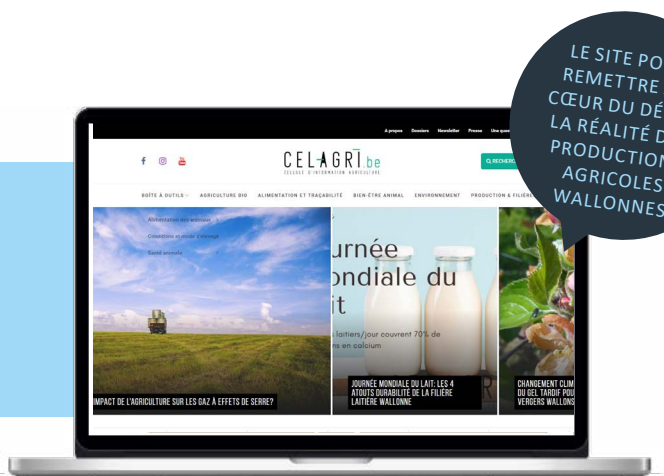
LE SITE PO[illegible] REMETTRE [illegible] CŒUR DU DÉ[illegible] LA RÉALITÉ D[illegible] PRODUCTION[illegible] AGRICOLES WALLONNES

À propos Dossiers Newsletter Presse Une quest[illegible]

CELAGRI.be
CELLULE D'INFORMATION AGRICULTURE

RECHERC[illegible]

BOÎTE À OUTILS AGRICULTURE BIO ALIMENTATION ET TRAÇABILITÉ BIEN-ÊTRE ANIMAL ENVIRONNEMENT PRODUCTION & FILIÈRE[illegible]

Alimentation des animaux
Conditions et mode d'élevage
Santé animale

IMPACT DE L'AGRICULTURE SUR LES GAZ À EFFETS DE SERRE?

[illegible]urnée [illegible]ondiale du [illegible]it
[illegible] laitiers/jour couvrent 70% de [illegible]s en calcium

JOURNÉE MONDIALE DU LAIT: LES 4 ATOUTS DURABILITÉ DE LA FILIÈRE LAITIÈRE WALLONNE

CHANGEMENT CLIM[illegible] DU GEL TARDIF POU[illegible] VERGERS WALLONS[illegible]